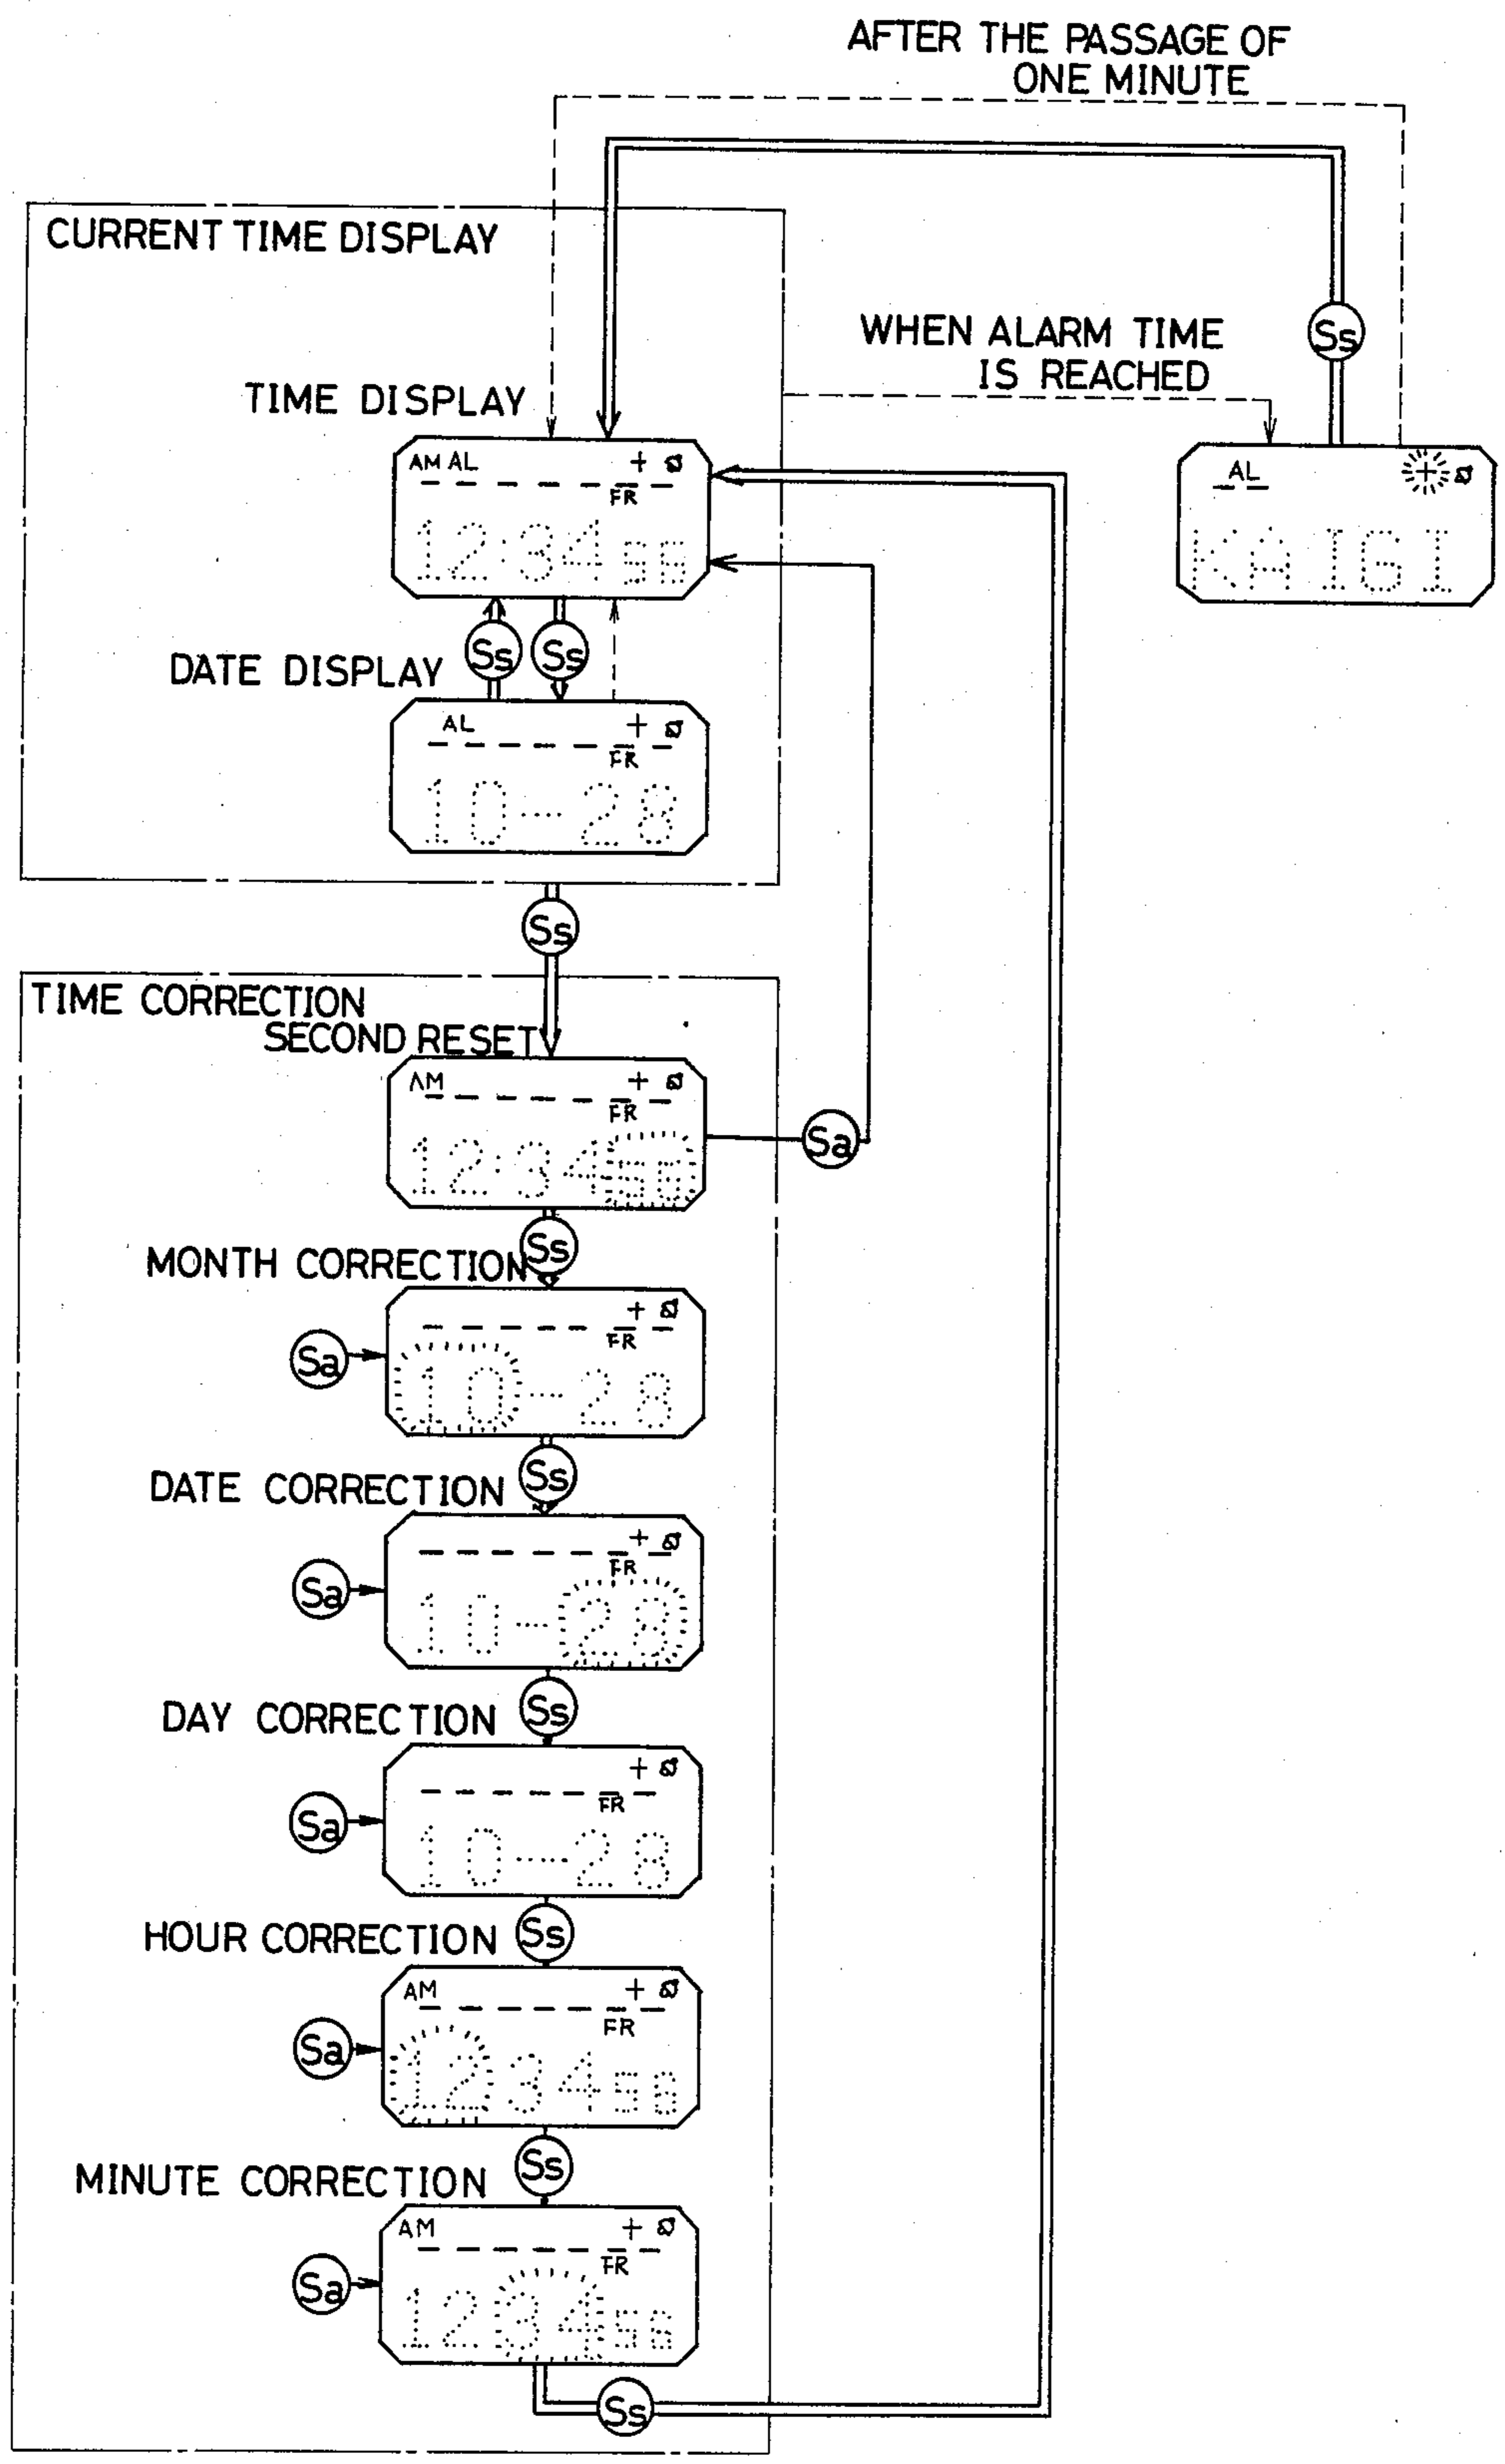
AFTER THE PASSAGE OF ONE MINUTE

CURRENT TIME DISPLAY

WHEN ALARM TIME IS REACHED

Ss

TIME DISPLAY

AM AL + FR

12:34 56

AL

KA IGI

Ss Ss

DATE DISPLAY

AL + FR

10-28

Ss

TIME CORRECTION

SECOND RESET

AM + FR

12:34 56

Sa

Ss

MONTH CORRECTION

+ FR

Sa

10-28

Ss

DATE CORRECTION

+ FR

Sa

10-28

Ss

DAY CORRECTION

+ FR

Sa

10-28

Ss

HOUR CORRECTION

AM + FR

Sa

12 34 56

Ss

MINUTE CORRECTION

AM + FR

Sa

12 34 56

Ss